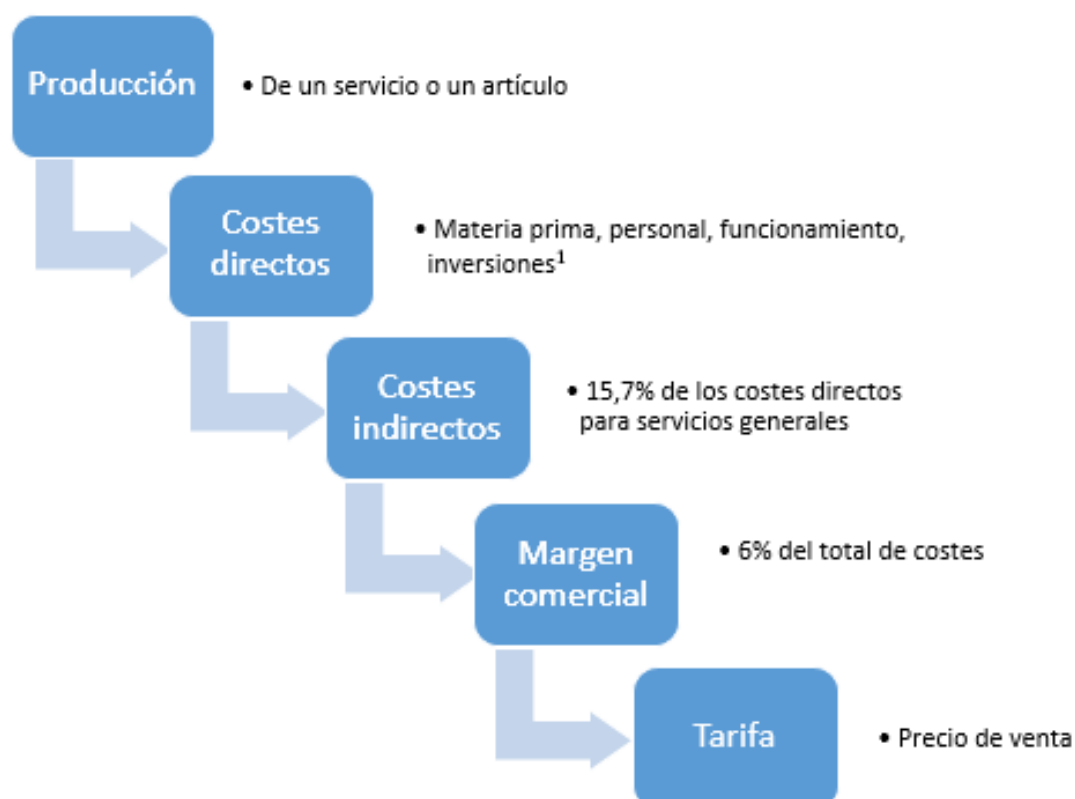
Producción

• De un servicio o un artículo

Costes directos

• Materia prima, personal, funcionamiento, inversiones$^1$

Costes indirectos

• 15,7% de los costes directos para servicios generales

Margen comercial

• 6% del total de costes

Tarifa

• Precio de venta